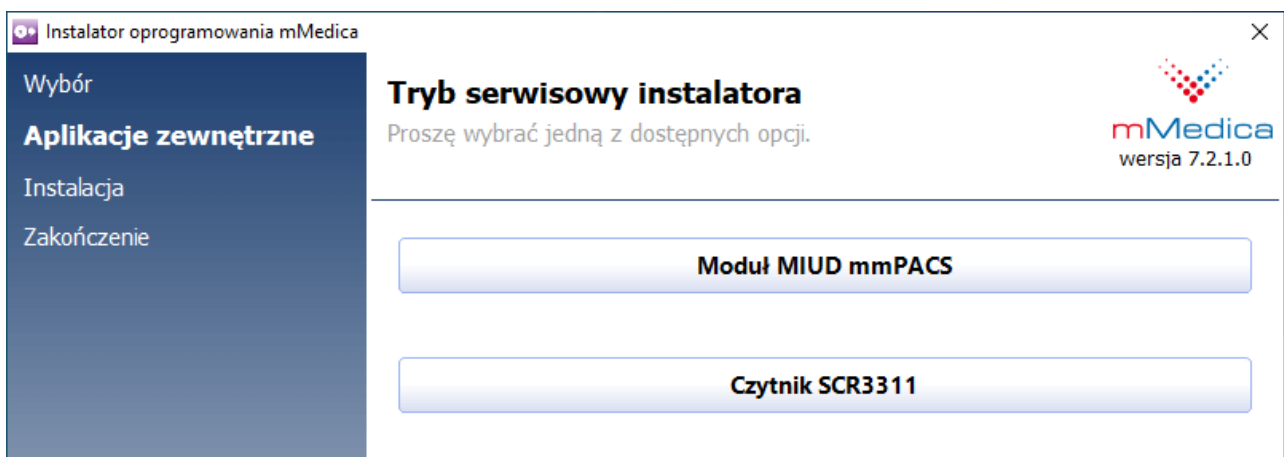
Instalator oprogramowania mMedica

×

Wybór

Aplikacje zewnętrzne

Instalacja

Zakończenie

Tryb serwisowy instalatora

Proszę wybrać jedną z dostępnych opcji.

mMedica
wersja 7.2.1.0

Moduł MIUD mmPACS

Czytnik SCR3311